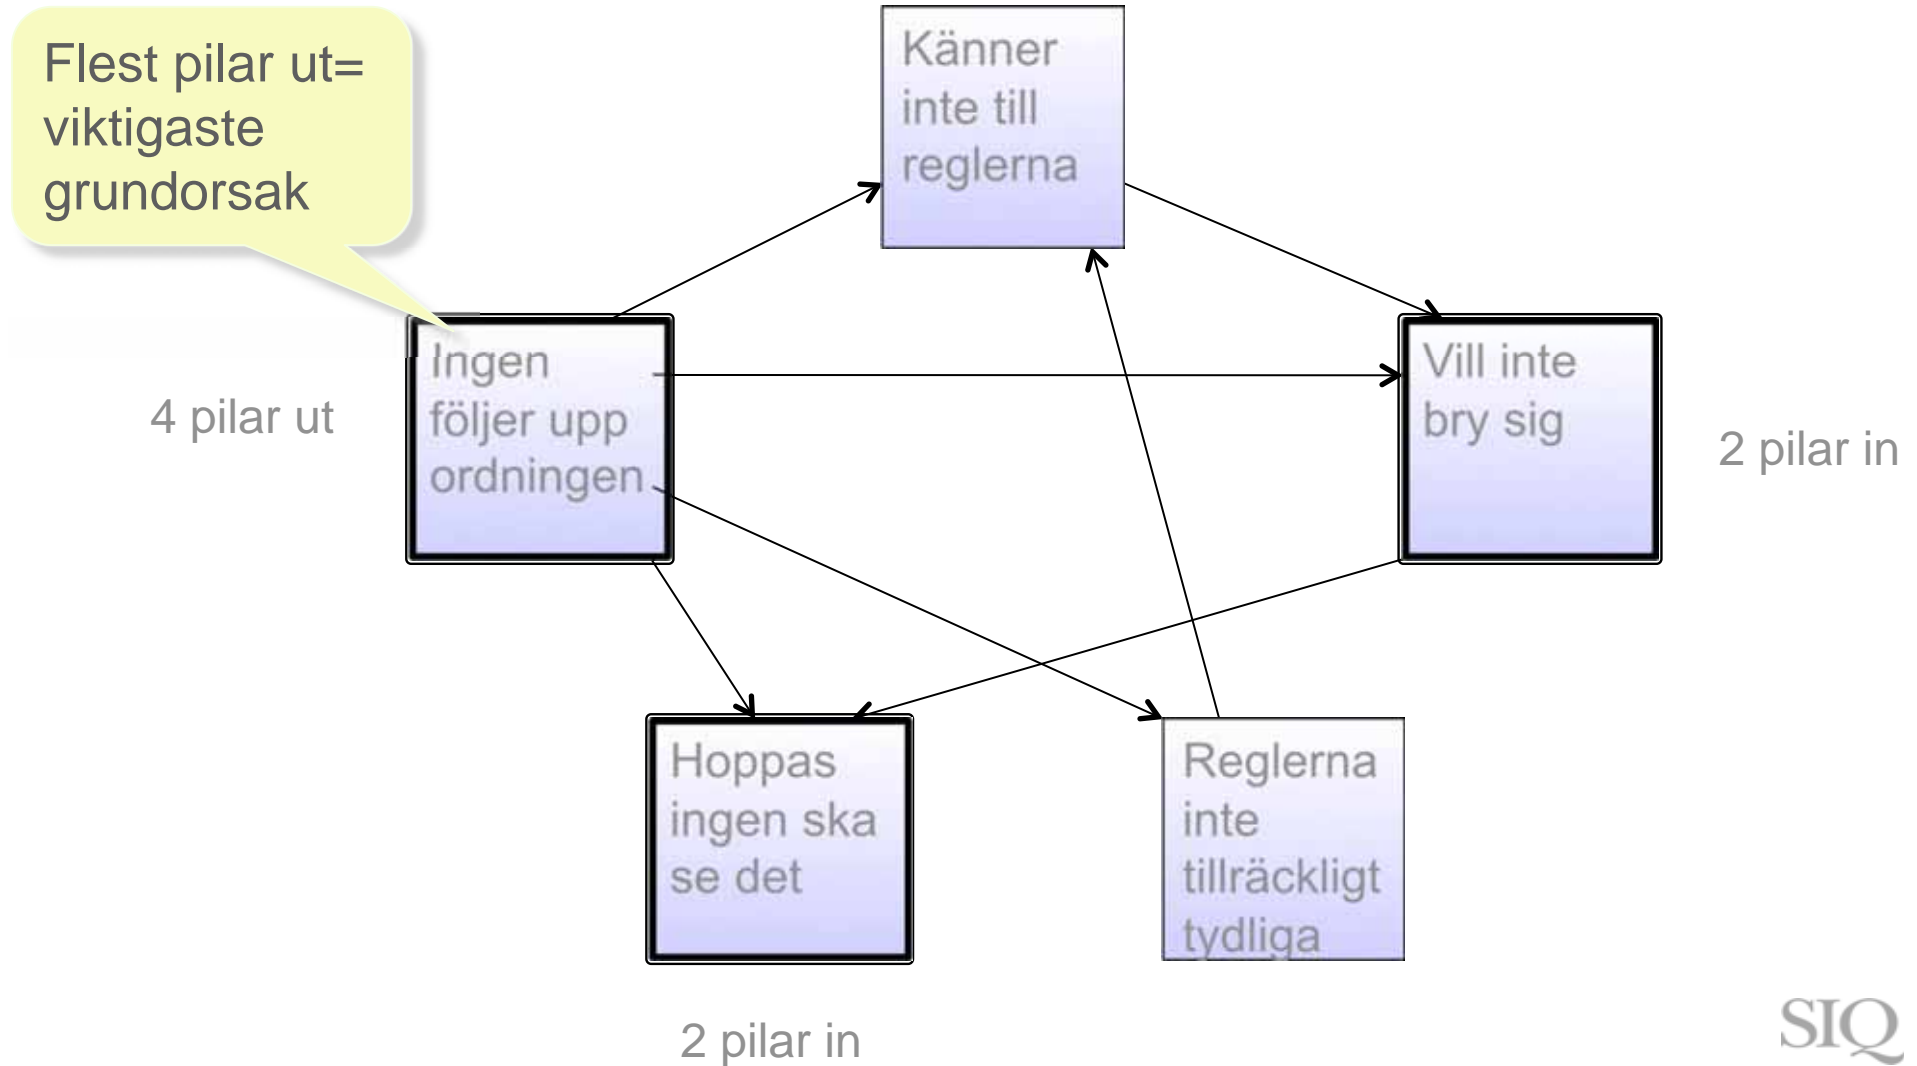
Flest pilar ut= viktigaste grundorsak

Känner inte till reglerna

4 pilar ut

Ingen följer upp ordningen

Vill inte bry sig

2 pilar in

Hoppas ingen ska se det

Reglerna inte tillräckligt tydliga

2 pilar in

SIQ